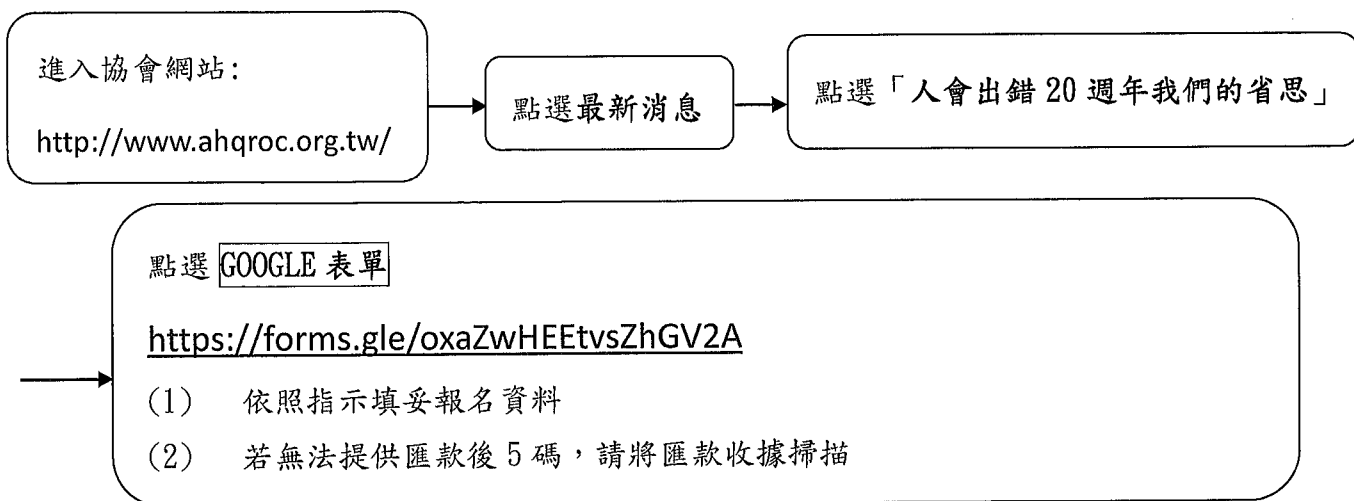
進入協會網站:

http://www.ahqroc.org.tw/

點選最新消息

點選「人會出錯 20 週年我們的省思」

點選 GOOGLE 表單

https://forms.gle/oxaZwHEEtvsZhGV2A

(1) 依照指示填妥報名資料

(2) 若無法提供匯款後 5 碼，請將匯款收據掃描